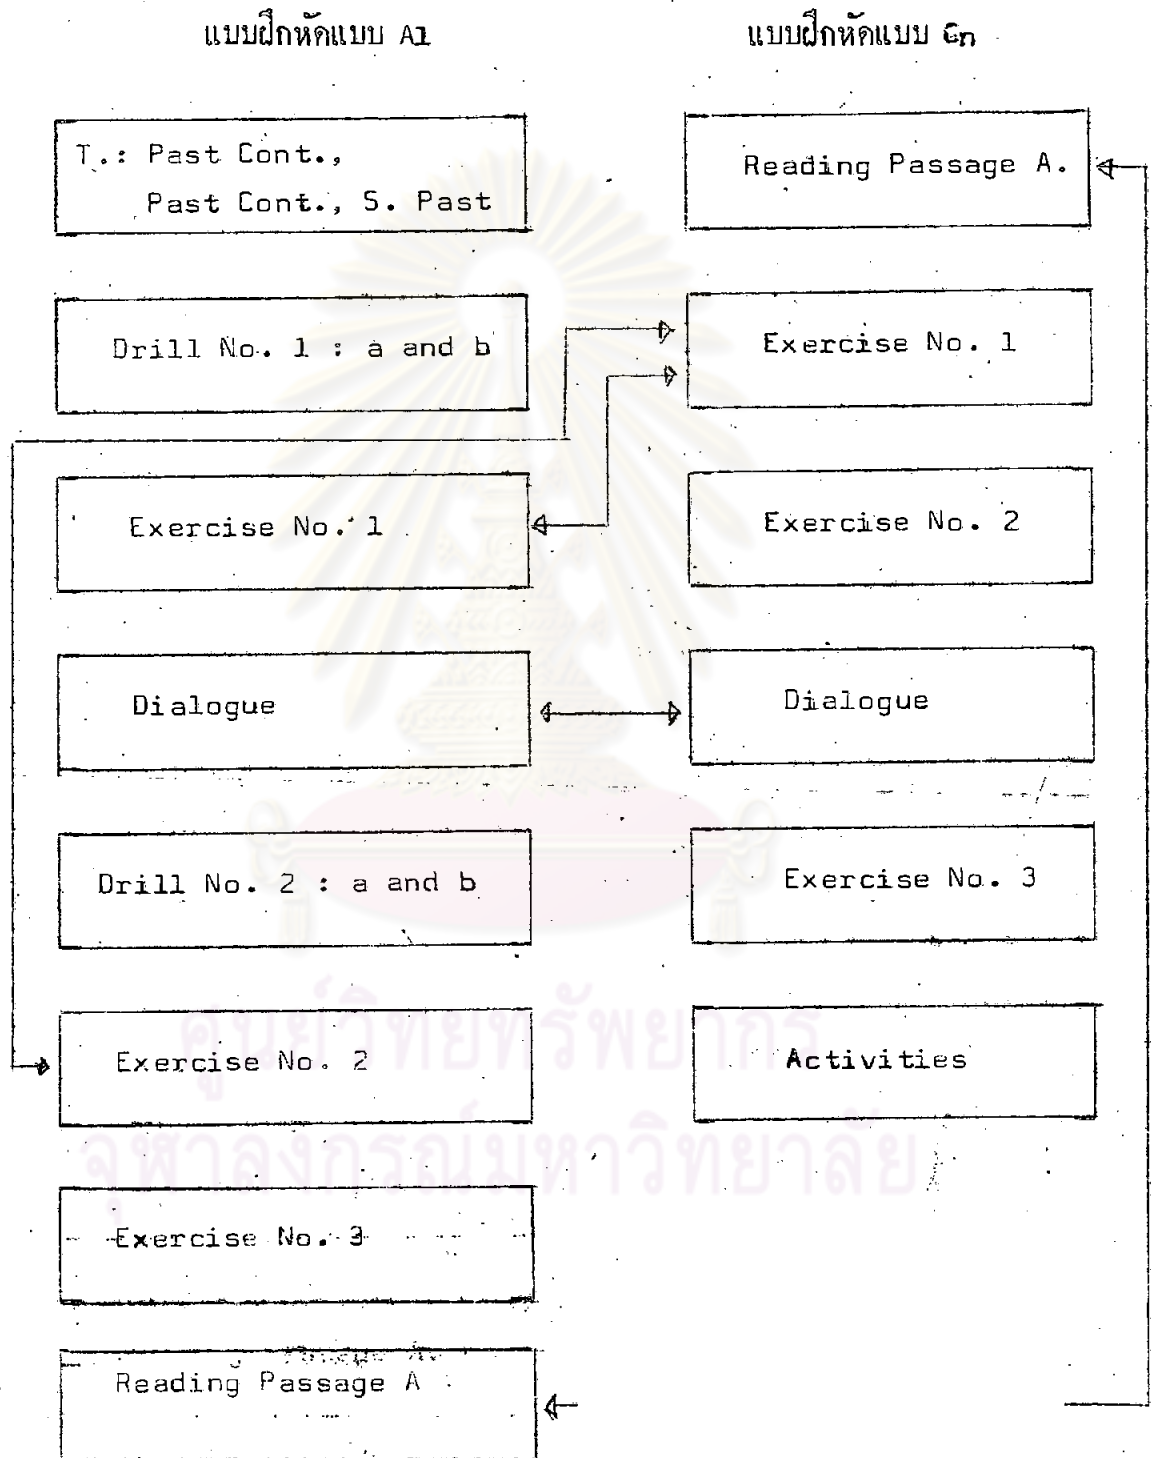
แบบฝึกหัดแบบ A1

T.: Past Cont., Past Cont., S. Past

Drill No. 1 : a and b

Exercise No. 1

Dialogue

Drill No. 2 : a and b

Exercise No. 2

Exercise No. 3

Reading Passage A

แบบฝึกหัดแบบ Gn

Reading Passage A.

Exercise No. 1

Exercise No. 2

Dialogue

Exercise No. 3

Activities

ศูนย์วิทยทรัพยากร
จุฬาลงกรณ์มหาวิทยาลัย